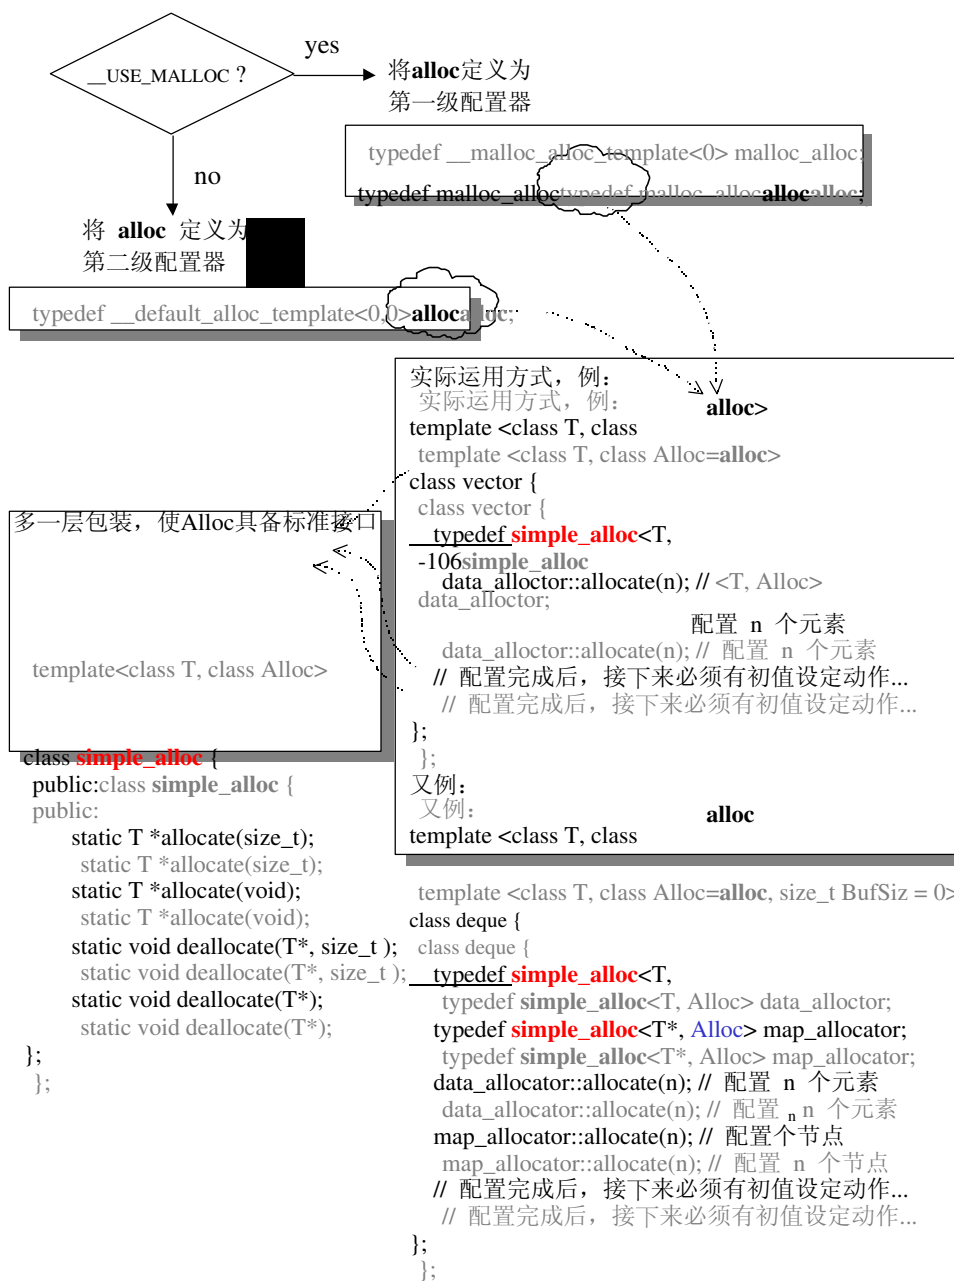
__USE_MALLOC ?

yes

将alloc定义为第一级配置器

typedef __malloc_alloc_template<0> malloc_alloc;

typedef malloc_alloc typedef malloc_alloc alloc alloc;

no

将 alloc 定义为第二级配置器

typedef __default_alloc_template<0,0> alloc alloc;

实际运用方式，例：
实际运用方式，例：

alloc>

template <class T, class
template <class T, class Alloc=alloc>
class vector {
class vector {
typedef simple_alloc<T,
-106simple_alloc
data_alloctor::allocate(n); // <T, Alloc>
data_alloctor;
配置 n 个元素
data_alloctor::allocate(n); // 配置 n 个元素
// 配置完成后，接下来必须有初值设定动作...
// 配置完成后，接下来必须有初值设定动作...
};
};
又例：
又例：

alloc

template <class T, class

多一层包装，使Alloc具备标准接口

template<class T, class Alloc>

class simple_alloc {
public:class simple_alloc {
public:
static T *allocate(size_t);
static T *allocate(size_t);
static T *allocate(void);
static T *allocate(void);
static void deallocate(T*, size_t );
static void deallocate(T*, size_t );
static void deallocate(T*);
static void deallocate(T*);
};
};

template <class T, class Alloc=alloc, size_t BufSiz = 0>
class deque {
class deque {
typedef simple_alloc<T,
typedef simple_alloc<T, Alloc> data_alloctor;
typedef simple_alloc<T*, Alloc> map_allocator;
typedef simple_alloc<T*, Alloc> map_allocator;
data_allocator::allocate(n); // 配置 n 个元素
data_allocator::allocate(n); // 配置 n n 个元素
map_allocator::allocate(n); // 配置个节点
map_allocator::allocate(n); // 配置 n 个节点
// 配置完成后，接下来必须有初值设定动作...
// 配置完成后，接下来必须有初值设定动作...
};
};